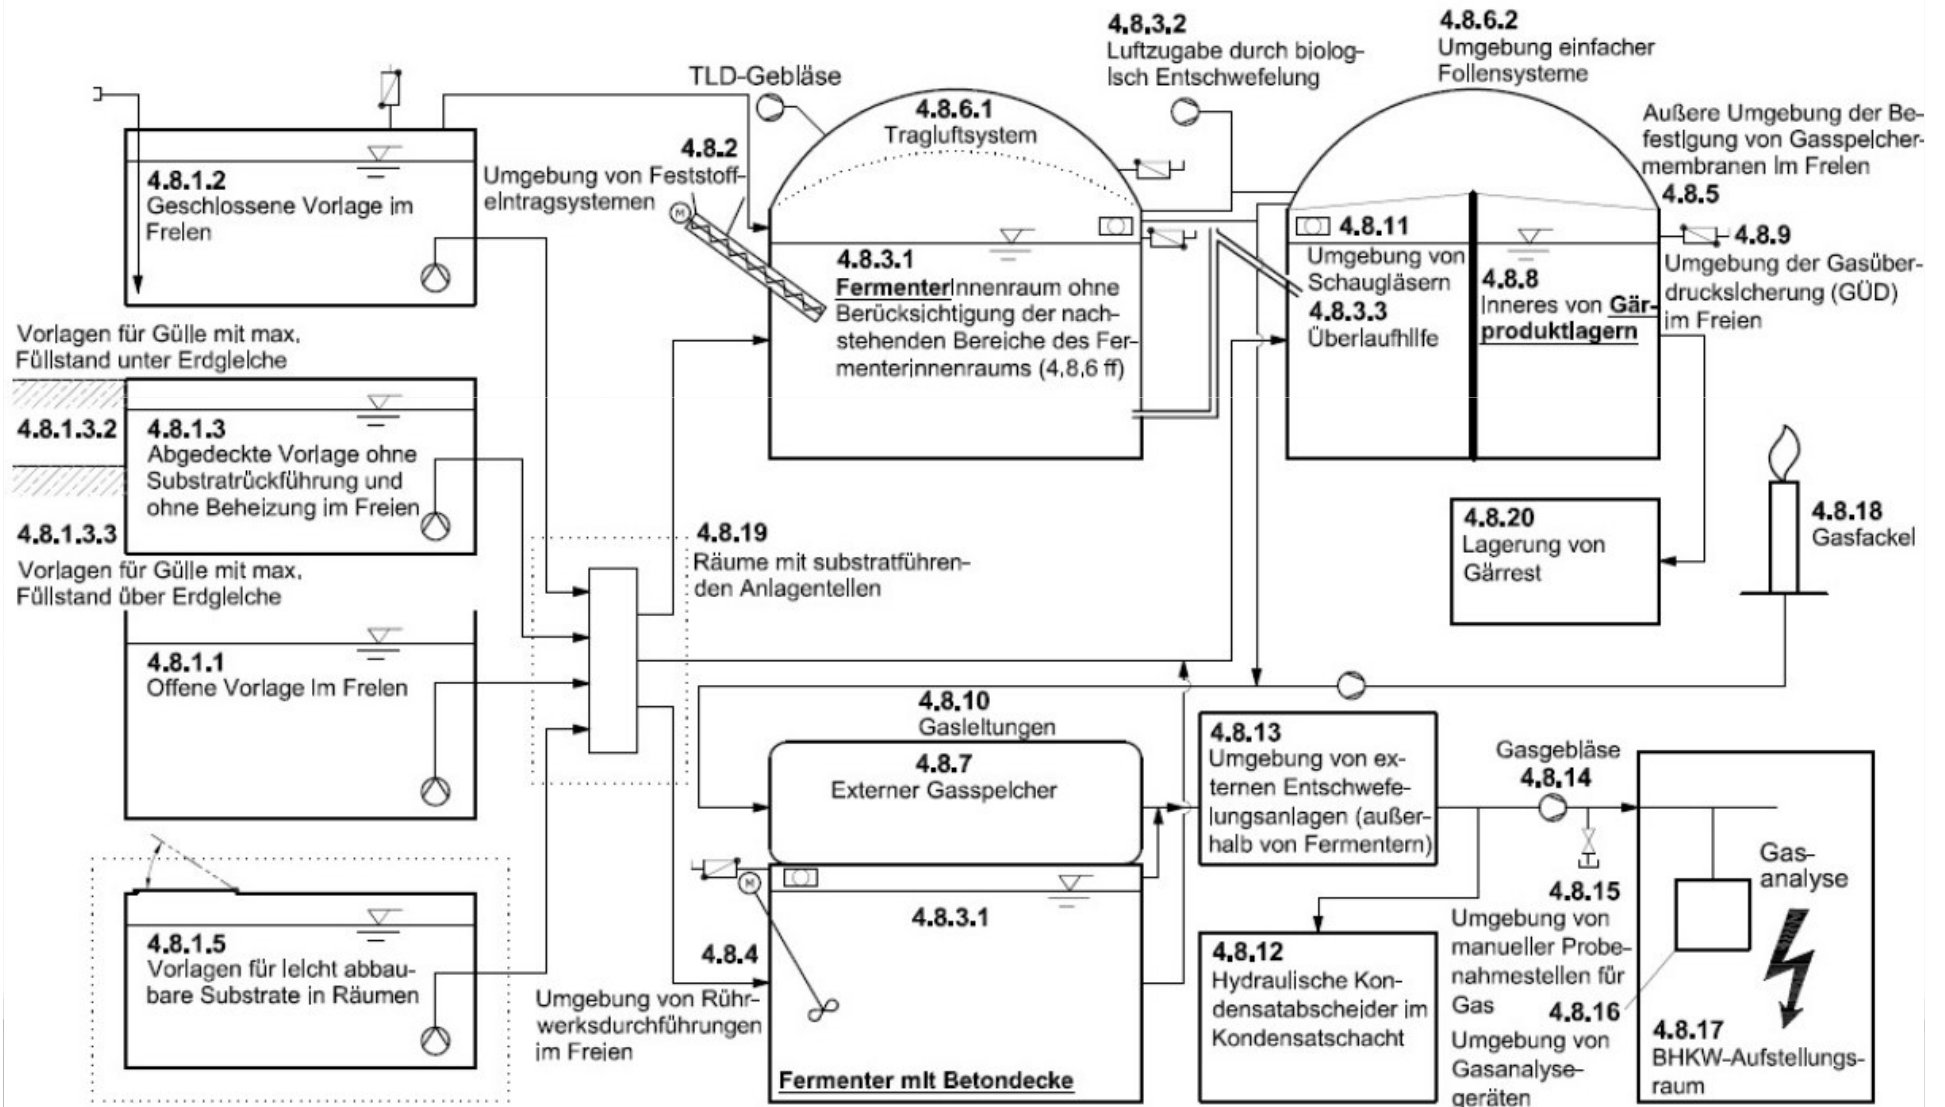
4.8.3.2
Luftzugabe durch biolog-lsch Entschwefelung

4.8.6.2
Umgebung einfacher Follensysteme

TLD-Gebläse

4.8.6.1
Tragluftsystem

Außere Umgebung der Befestlgung von Gasspelchermembranen Im Frelen
4.8.5

4.8.1.2
Geschlossene Vorlage im Frelen

4.8.2
Umgebung von Feststoffelntragsystemen

4.8.3.1
FermenterInnenraum ohne Berücksichtigung der nachstehenden Bereiche des Fermenterinnenraums (4.8.6 ff)

4.8.11
Umgebung von Schaugläsern
4.8.3.3
Überlaufhilfe

4.8.8
Inneres von Gärproduktlagern

4.8.9
Umgebung der Gasüberdrucksicherung (GÜD) im Freien

Vorlagen für Gülle mit max. Füllstand unter Erdgleiche

4.8.1.3.2
4.8.1.3
Abgedeckte Vorlage ohne Substratrückführung und ohne Beheizung im Freien

4.8.1.3.3
Vorlagen für Gülle mit max. Füllstand über Erdgleiche

4.8.19
Räume mit substratführenden Anlagentellen

4.8.20
Lagerung von Gärrest

4.8.18
Gasfackel

4.8.1.1
Offene Vorlage Im Frelen

4.8.10
Gasleitungen

4.8.7
Externer Gasspelcher

4.8.13
Umgebung von externen Entschwefelungsanlagen (außerhalb von Fermentern)

Gasgebläse
4.8.14

Gas-analyse

4.8.3.1

4.8.15
Umgebung von manueller Probenahmestellen für Gas

4.8.1.5
Vorlagen für lelcht abbaubare Substrate in Räumen

4.8.4
Umgebung von Rührwerksdurchführungen im Freien

4.8.12
Hydraulische Kondensatabscheider im Kondensatschacht

4.8.16
Umgebung von Gasanalysegeräten

4.8.17
BHKW-Aufstellungsraum

Fermenter mlt Betondecke